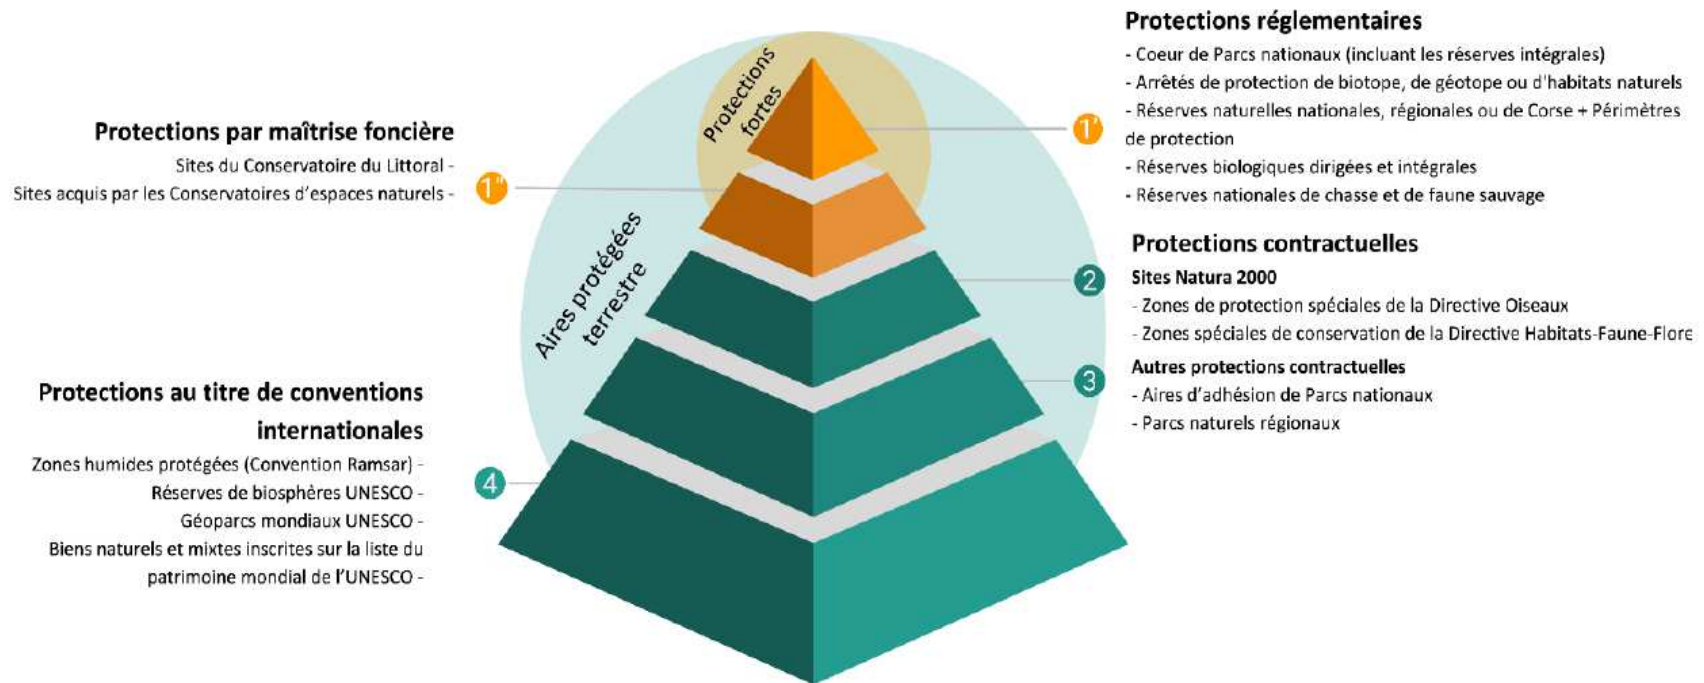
Protections par maîtrise foncière

Sites du Conservatoire du Littoral -
Sites acquis par les Conservatoires d'espaces naturels -

1''

Protections fortes

Aires protégées terrestre

Protections réglementaires

- Coeur de Parcs nationaux (incluant les réserves intégrales)
- Arrêtés de protection de biotope, de géotope ou d'habitats naturels
- Réserves naturelles nationales, régionales ou de Corse + Périmètres de protection
- Réserves biologiques dirigées et intégrales
- Réserves nationales de chasse et de faune sauvage

1'

Protections contractuelles

2

Sites Natura 2000

- Zones de protection spéciales de la Directive Oiseaux
- Zones spéciales de conservation de la Directive Habitats-Faune-Flore

3

Autres protections contractuelles

- Aires d'adhésion de Parcs nationaux
- Parcs naturels régionaux

Protections au titre de conventions internationales

Zones humides protégées (Convention Ramsar) -
Réserves de biosphères UNESCO -
Géoparcs mondiaux UNESCO -
Biens naturels et mixtes inscrites sur la liste du patrimoine mondial de l'UNESCO -

4